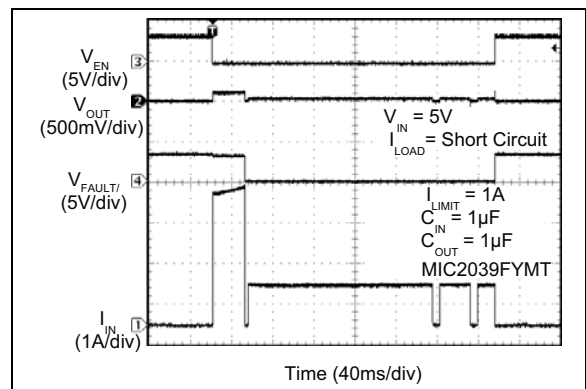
$V_{EN}$
(5V/div)
3
$V_{OUT}$
(500mV/div)
2
$V_{IN}$ = 5V
$I_{LOAD}$ = Short Circuit
$V_{FAULT/}$
(5V/div)
4
$I_{LIMIT}$ = 1A
$C_{IN}$ = 1µF
$C_{OUT}$ = 1µF
MIC2039FYMT
$I_{IN}$
(1A/div)
1
Time (40ms/div)